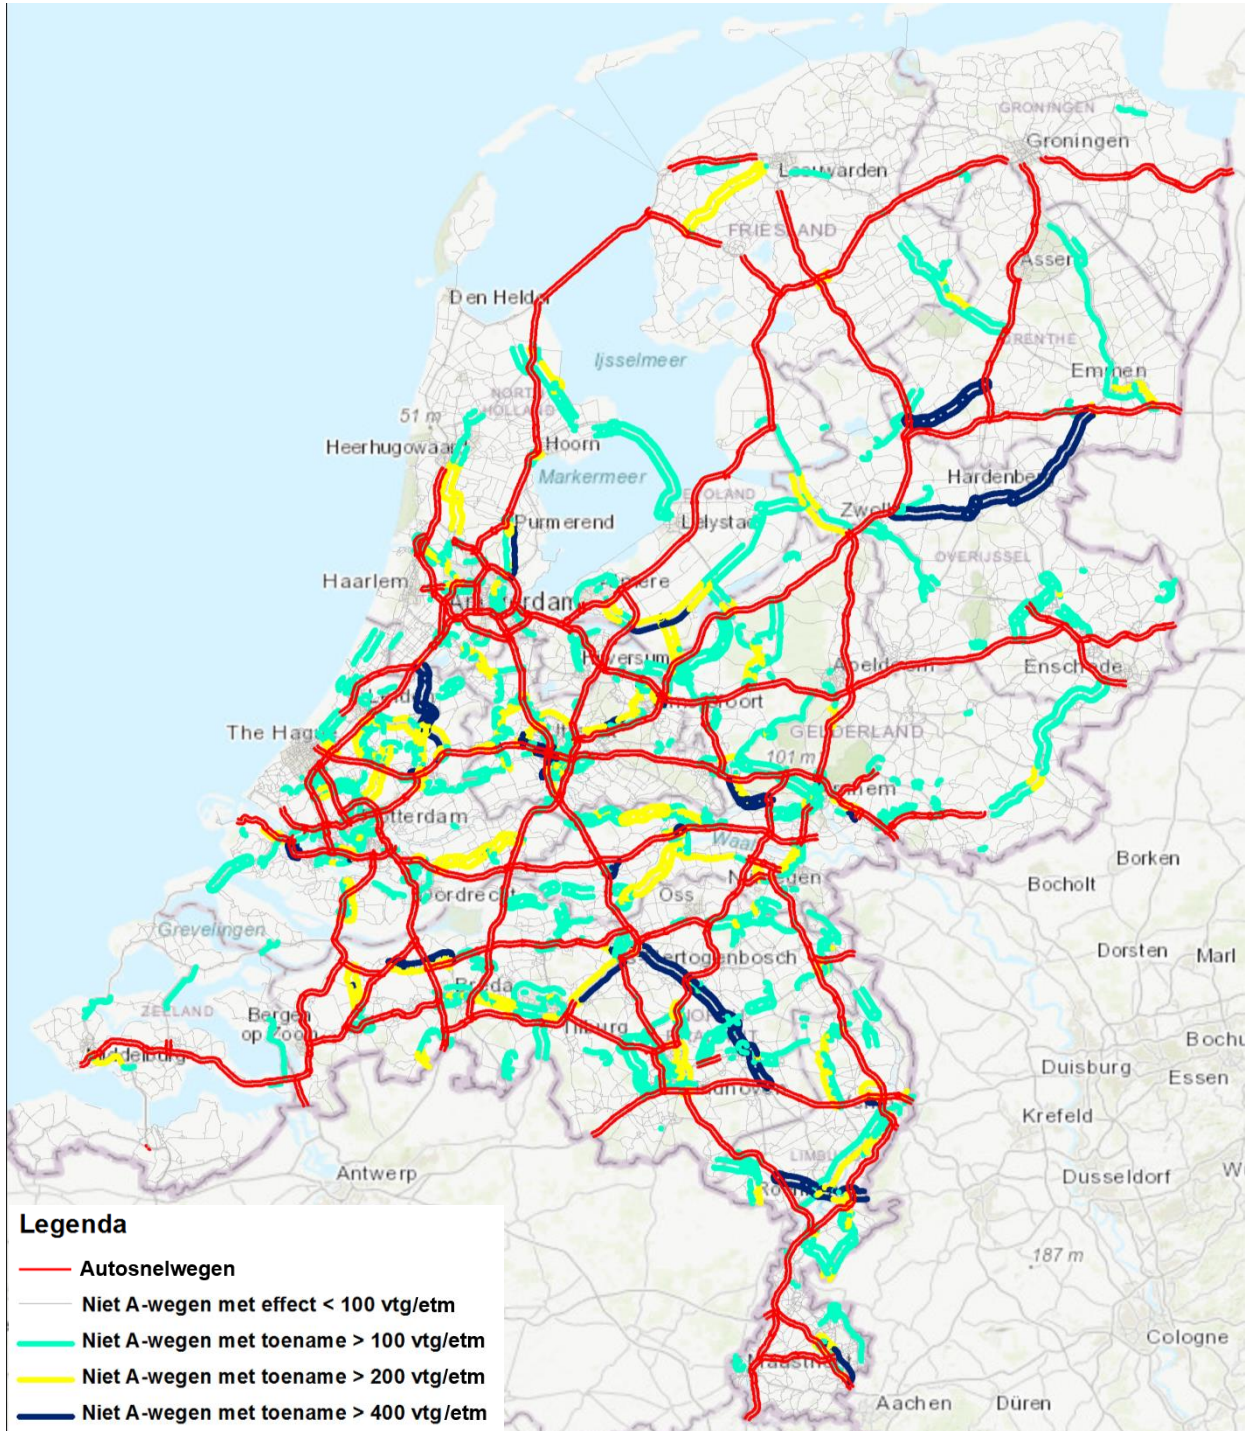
GRONINGEN
Groningen
Leeuwarden
FRIESLAND
Assen
DRENTHE
Emmen
Den Helder
IJsselmeer
NOORD HOLLAND
51 m
Heerhugowaard
Hoorn
Markermeer
FLEVOLAND
Hardenberg
Zwolle
Purmerend
Lelystad
OVERIJSSEL
Haarlem
Amsterdam
Almere
Hilversum
Apeldoorn
Enschede
Leiden
Amersfoort
The Hague
GELDERLAND
101 m
Arnhem
Rotterdam
Waal
Borken
Nijmegen
Bocholt
Dordrecht
Oss
Grevelingen
's-Hertogenbosch
Dorsten
Marl
ZEELAND
Bergen op Zoom
Breda
Tilburg
NOORD BRABANT
Bochu
Middelburg
Eindhoven
Duisburg
Essen
Krefeld
LIMBURG
Antwerp
Roermond
Dusseldorf
W
187 m
Maastricht
Cologne
Aachen
Düren
Legenda
Autosnelwegen
Niet A-wegen met effect < 100 vtg/etm
Niet A-wegen met toename > 100 vtg/etm
Niet A-wegen met toename > 200 vtg/etm
Niet A-wegen met toename > 400 vtg/etm